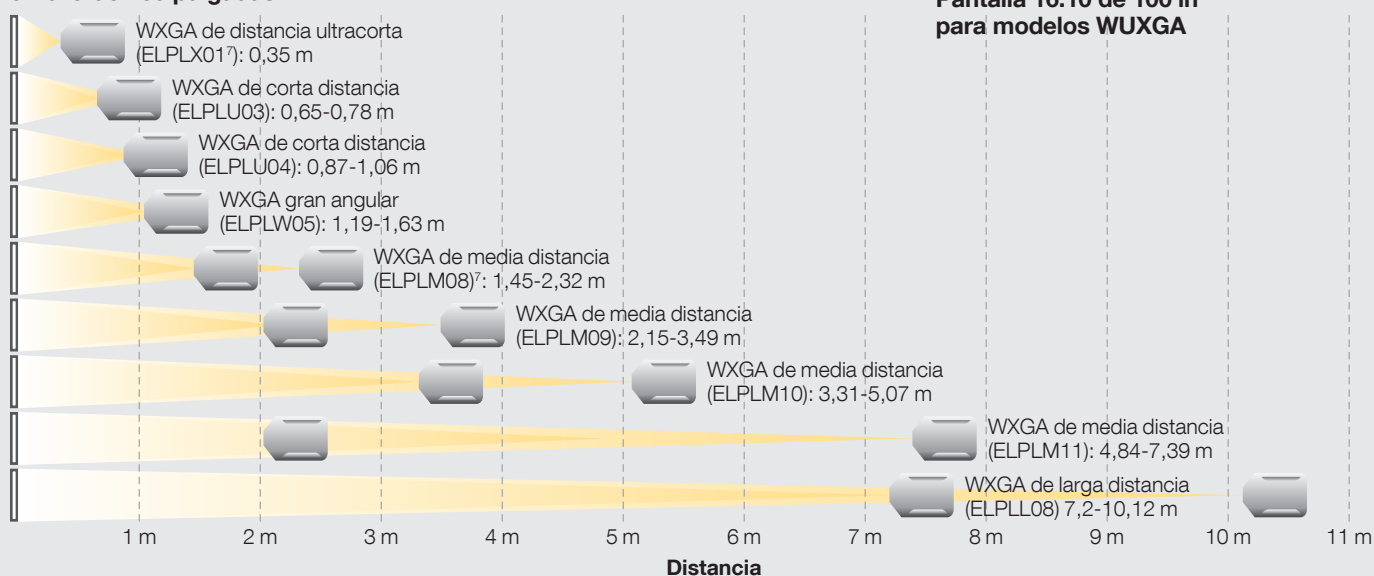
Pantalla 16:10 de 100 in para modelos WUXGA

WXGA de distancia ultracorta (ELPLX01$^7$): 0,35 m

WXGA de corta distancia (ELPLU03): 0,65-0,78 m

WXGA de corta distancia (ELPLU04): 0,87-1,06 m

WXGA gran angular (ELPLW05): 1,19-1,63 m

WXGA de media distancia (ELPLM08)$^7$: 1,45-2,32 m

WXGA de media distancia (ELPLM09): 2,15-3,49 m

WXGA de media distancia (ELPLM10): 3,31-5,07 m

WXGA de media distancia (ELPLM11): 4,84-7,39 m

WXGA de larga distancia (ELPLL08) 7,2-10,12 m

1 m 2 m 3 m 4 m 5 m 6 m 7 m 8 m 9 m 10 m 11 m

Distancia